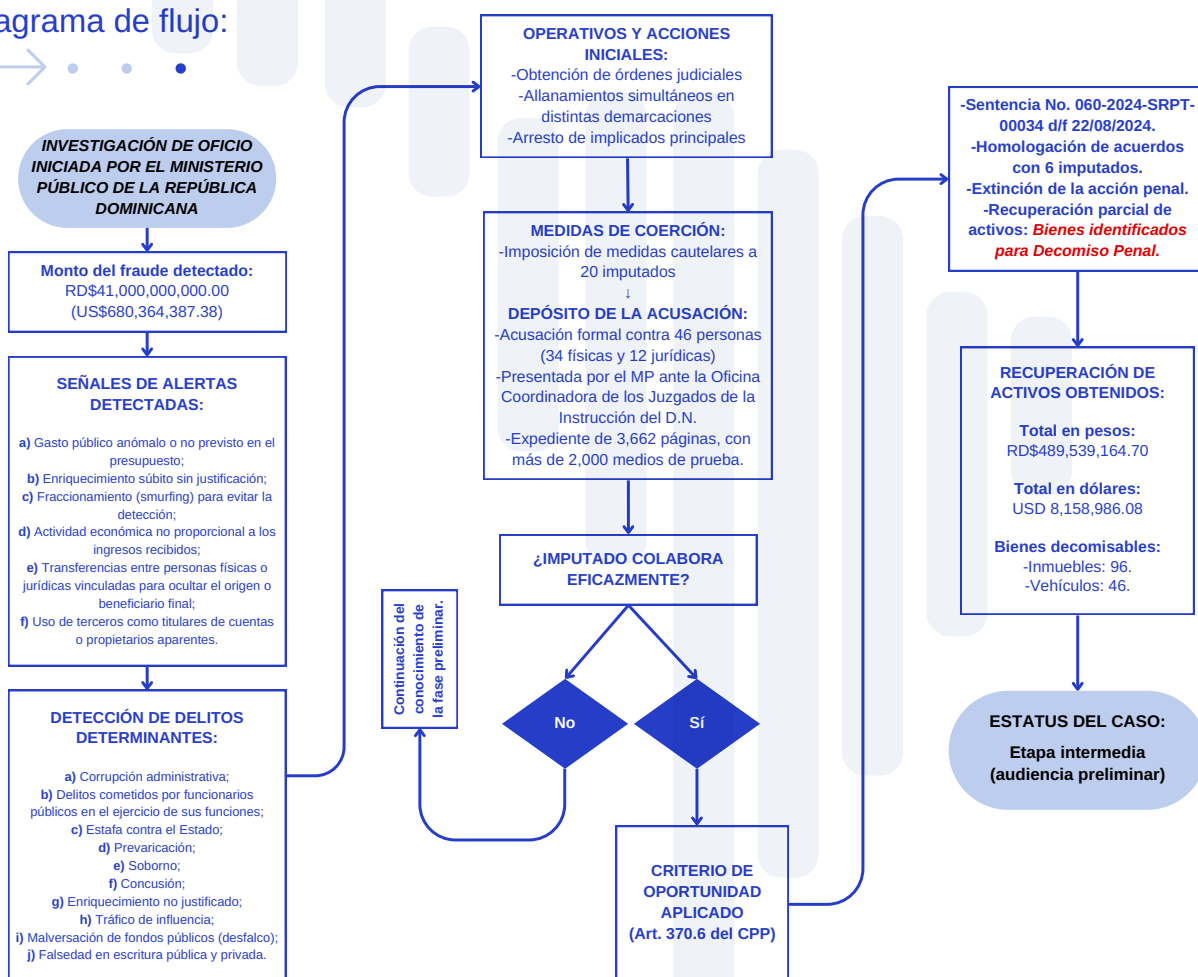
agrama de flujo:

INVESTIGACIÓN DE OFICIO INICIADA POR EL MINISTERIO PÚBLICO DE LA REPÚBLICA DOMINICANA

Monto del fraude detectado:
RD$41,000,000,000.00
(US$680,364,387.38)

SEÑALES DE ALERTAS DETECTADAS:

a) Gasto público anómalo o no previsto en el presupuesto;
b) Enriquecimiento súbito sin justificación;
c) Fraccionamiento (smurfing) para evitar la detección;
d) Actividad económica no proporcional a los ingresos recibidos;
e) Transferencias entre personas físicas o jurídicas vinculadas para ocultar el origen o beneficiario final;
f) Uso de terceros como titulares de cuentas o propietarios aparentes.

DETECCIÓN DE DELITOS DETERMINANTES:

a) Corrupción administrativa;
b) Delitos cometidos por funcionarios públicos en el ejercicio de sus funciones;
c) Estafa contra el Estado;
d) Prevaricación;
e) Soborno;
f) Concusión;
g) Enriquecimiento no justificado;
h) Tráfico de influencia;
i) Malversación de fondos públicos (desfalco);
j) Falsedad en escritura pública y privada.

OPERATIVOS Y ACCIONES INICIALES:
-Obtención de órdenes judiciales
-Allanamientos simultáneos en distintas demarcaciones
-Arresto de implicados principales

MEDIDAS DE COERCIÓN:
-Imposición de medidas cautelares a 20 imputados
↓
DEPÓSITO DE LA ACUSACIÓN:
-Acusación formal contra 46 personas (34 físicas y 12 jurídicas)
-Presentada por el MP ante la Oficina Coordinadora de los Juzgados de la Instrucción del D.N.
-Expediente de 3,662 páginas, con más de 2,000 medios de prueba.

¿IMPUTADO COLABORA EFICAZMENTE?

No

Sí

Continuación del conocimiento de la fase preliminar.

CRITERIO DE OPORTUNIDAD APLICADO
(Art. 370.6 del CPP)

-Sentencia No. 060-2024-SRPT-00034 d/f 22/08/2024.
-Homologación de acuerdos con 6 imputados.
-Extinción de la acción penal.
-Recuperación parcial de activos: Bienes identificados para Decomiso Penal.

RECUPERACIÓN DE ACTIVOS OBTENIDOS:

Total en pesos:
RD$489,539,164.70

Total en dólares:
USD 8,158,986.08

Bienes decomisables:
-Inmuebles: 96.
-Vehículos: 46.

ESTATUS DEL CASO:
Etapa intermedia
(audiencia preliminar)